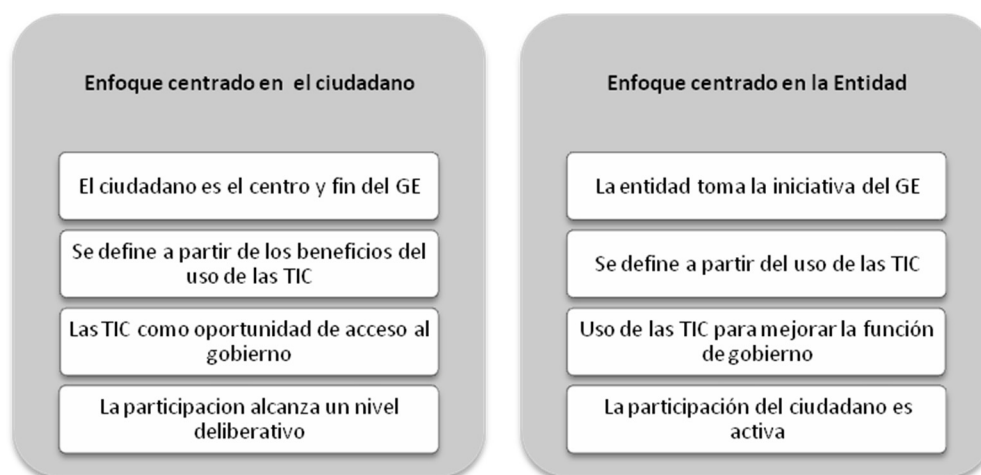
Enfoque centrado en el ciudadano

El ciudadano es el centro y fin del GE

Se define a partir de los beneficios del uso de las TIC

Las TIC como oportunidad de acceso al gobierno

La participacion alcanza un nivel deliberativo

Enfoque centrado en la Entidad

La entidad toma la iniciativa del GE

Se define a partir del uso de las TIC

Uso de las TIC para mejorar la función de gobierno

La participación del ciudadano es activa